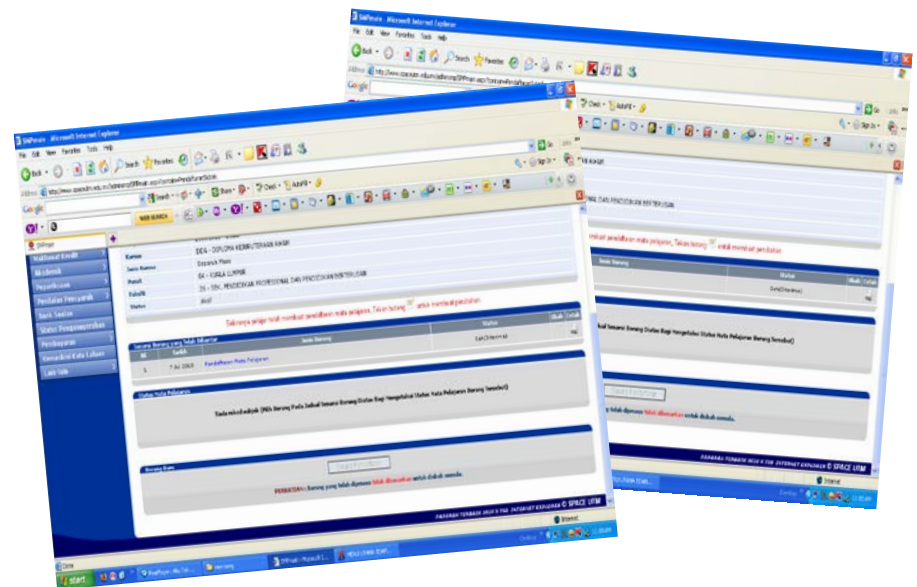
SMPewarn - Microsoft Internet Explorer
File Edit View Favorites Tools Help
Back Search Favorites
Google
Check AutoFill
Sign In
Go

Maklumat Kredit
Akademik
Peperiksaan
Pendaftar Pensyarah
Surat Sokongan
Status Pengangkutan
Pembayaran
Keluar

Kursus
DDA - DIPLOMA KEJURUTERAAN AWAM
Jenis Kursus
Sepenuh Masa
Pusat
SK - KUALA LUMPUR
Fakulti
PENDIDIKAN PROFESIONAL DAN PENDIDIKAN BERTERUSAN
Status
Aktif

Sekiranya pelajar telah membuat pendaftaran mata pelajaran, Tekan butang untuk membuat pendaftaran

Senarai Borang yang Telah Dihantar
Bil
Tarikh
Jenis Borang
Status
Ubah
Cetak
1.
7 Jul 2009
Pendaftaran Mata Pelajaran
Sah(Diterima)

Status Mata Pelajaran
Tiada rekod dijumpai (Sila Rujuk Pada Salah Senarai Borang Diatas Bagi Mengetahui Status Mata Pelajaran Borang Tersebut)

Borang Baru
PERHATIAN : Borang yang telah dipenuhi tidak dibenarkan untuk diubah semula.

PAPARAN TERBAIK IE 6.0 INTERNET EXPLORER © SPACE UTM

Done
Internet
start